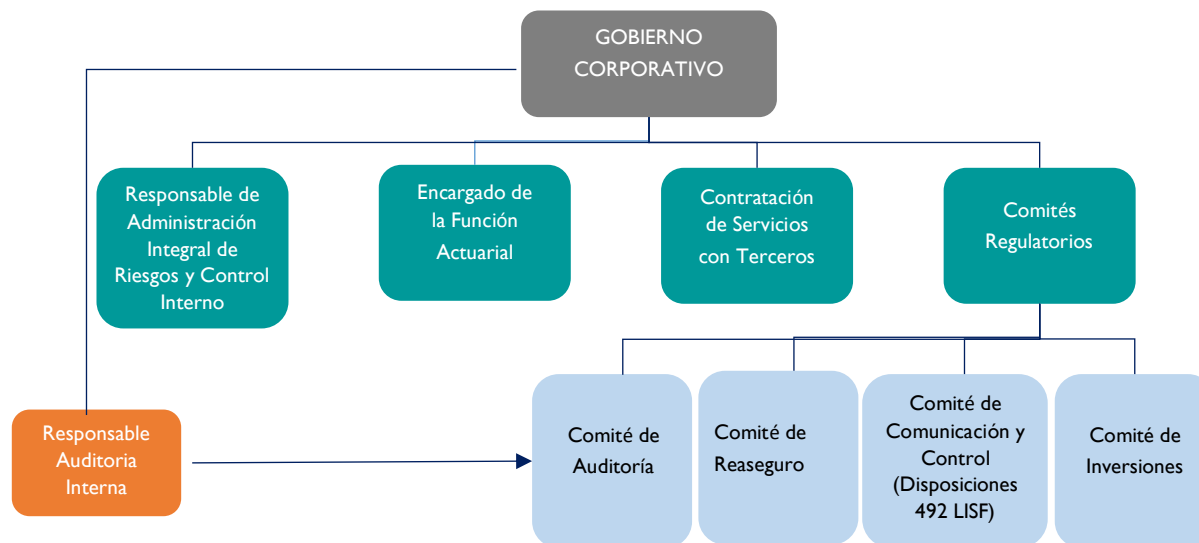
GOBIERNO CORPORATIVO

Responsable de Administración Integral de Riesgos y Control Interno

Encargado de la Función Actuarial

Contratación de Servicios con Terceros

Comités Regulatorios

Responsable Auditoria Interna

Comité de Auditoría

Comité de Reaseguro

Comité de Comunicación y Control (Disposiciones 492 LISF)

Comité de Inversiones